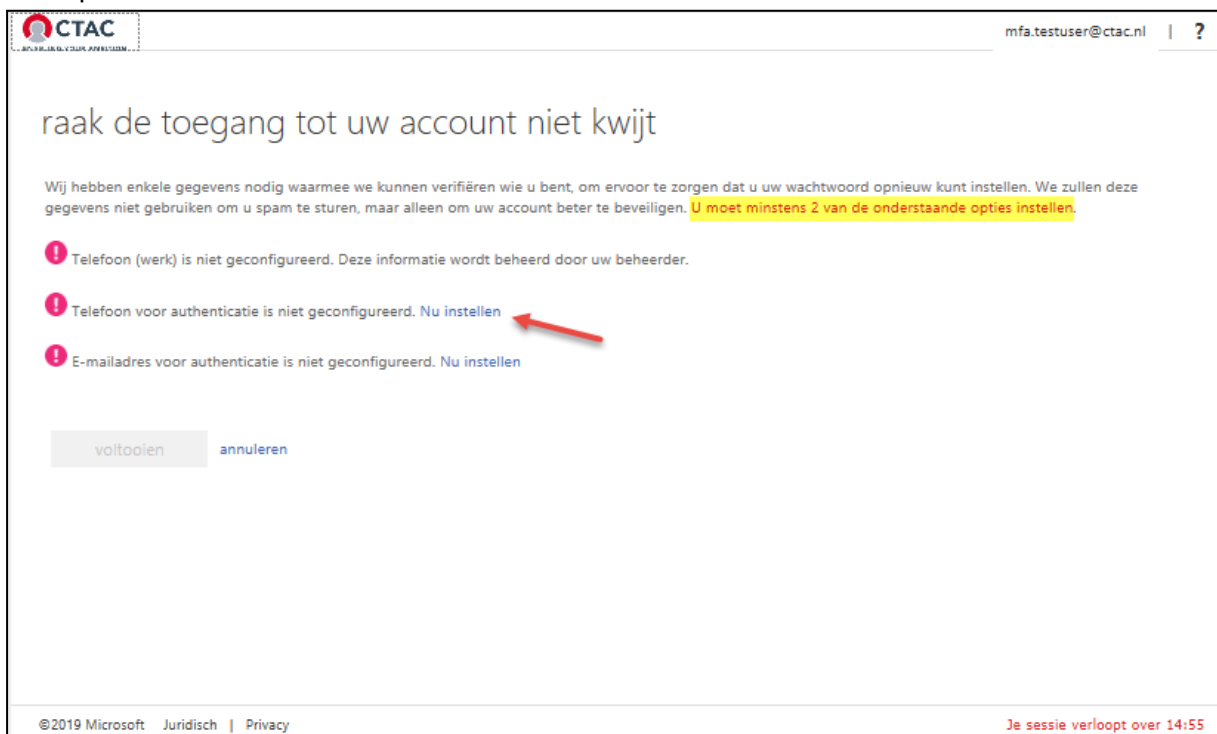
CTAC
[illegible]

mfa.testuser@ctac.nl | ?

raak de toegang tot uw account niet kwijt

Wij hebben enkele gegevens nodig waarmee we kunnen verifiëren wie u bent, om ervoor te zorgen dat u uw wachtwoord opnieuw kunt instellen. We zullen deze gegevens niet gebruiken om u spam te sturen, maar alleen om uw account beter te beveiligen. U moet minstens 2 van de onderstaande opties instellen.

Telefoon (werk) is niet geconfigureerd. Deze informatie wordt beheerd door uw beheerder.

Telefoon voor authenticatie is niet geconfigureerd. Nu instellen

E-mailadres voor authenticatie is niet geconfigureerd. Nu instellen

voltooien annuleren

©2019 Microsoft Juridisch | Privacy

Je sessie verloopt over 14:55